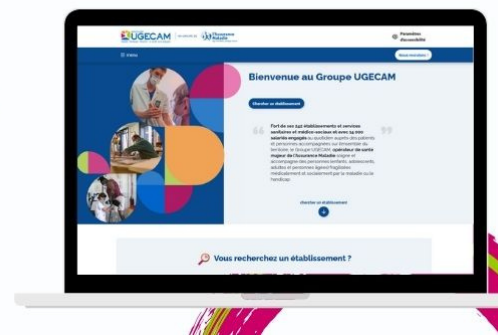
UGECAM

l'Assurance Maladie

Paramètres accessibilité

Menu

Nous rejoindre

Bienvenue au Groupe UGECAM

Chercher un établissement

Fort de ses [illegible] établissements et services sanitaires et médico-sociaux et avec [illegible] salariés engagés au quotidien auprès des patients et personnes accompagnées sur l'ensemble du territoire, le Groupe UGECAM, opérateur de santé majeur de l'Assurance Maladie soigne et accompagne des personnes (enfants, adolescents, adultes et personnes âgées) fragilisées médicalement et socialement par la maladie ou le handicap.

Chercher un établissement

Vous recherchez un établissement ?